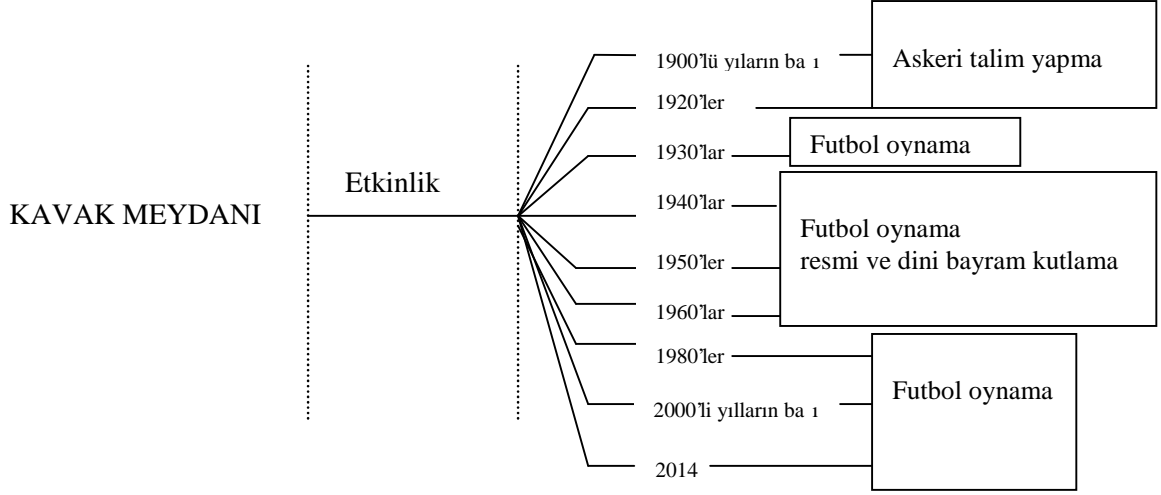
KAVAK MEYDANI

Etkinlik

1900'lü yılların ba ı

Askeri talim yapma

1920'ler

1930'lar

Futbol oynama

1940'lar

1950'ler

1960'lar

Futbol oynama
resmi ve dini bayram kutlama

1980'ler

2000'li yılların ba ı

2014

Futbol oynama